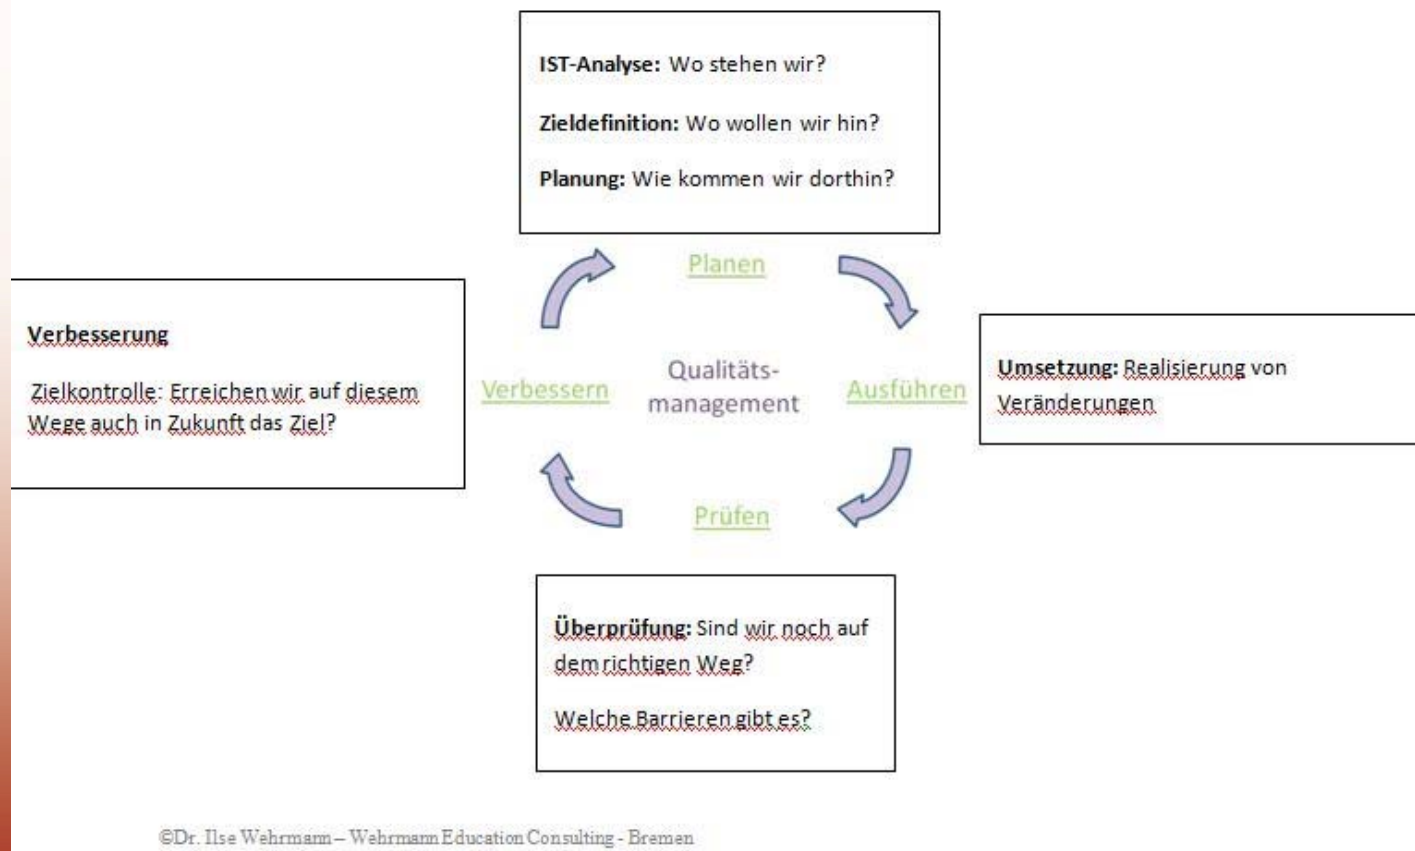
**IST-Analyse:** Wo stehen wir?

**Zieldefinition:** Wo wollen wir hin?

**Planung:** Wie kommen wir dorthin?

Planen

**Verbesserung**

Zielkontrolle: Erreichen wir auf diesem Wege auch in Zukunft das Ziel?

Verbessern

Qualitäts-management

Ausführen

**Umsetzung:** Realisierung von Veränderungen

Prüfen

**Überprüfung:** Sind wir noch auf dem richtigen Weg?

Welche Barrieren gibt es?

©Dr. Ilse Wehrmann – Wehrmann Education Consulting - Bremen